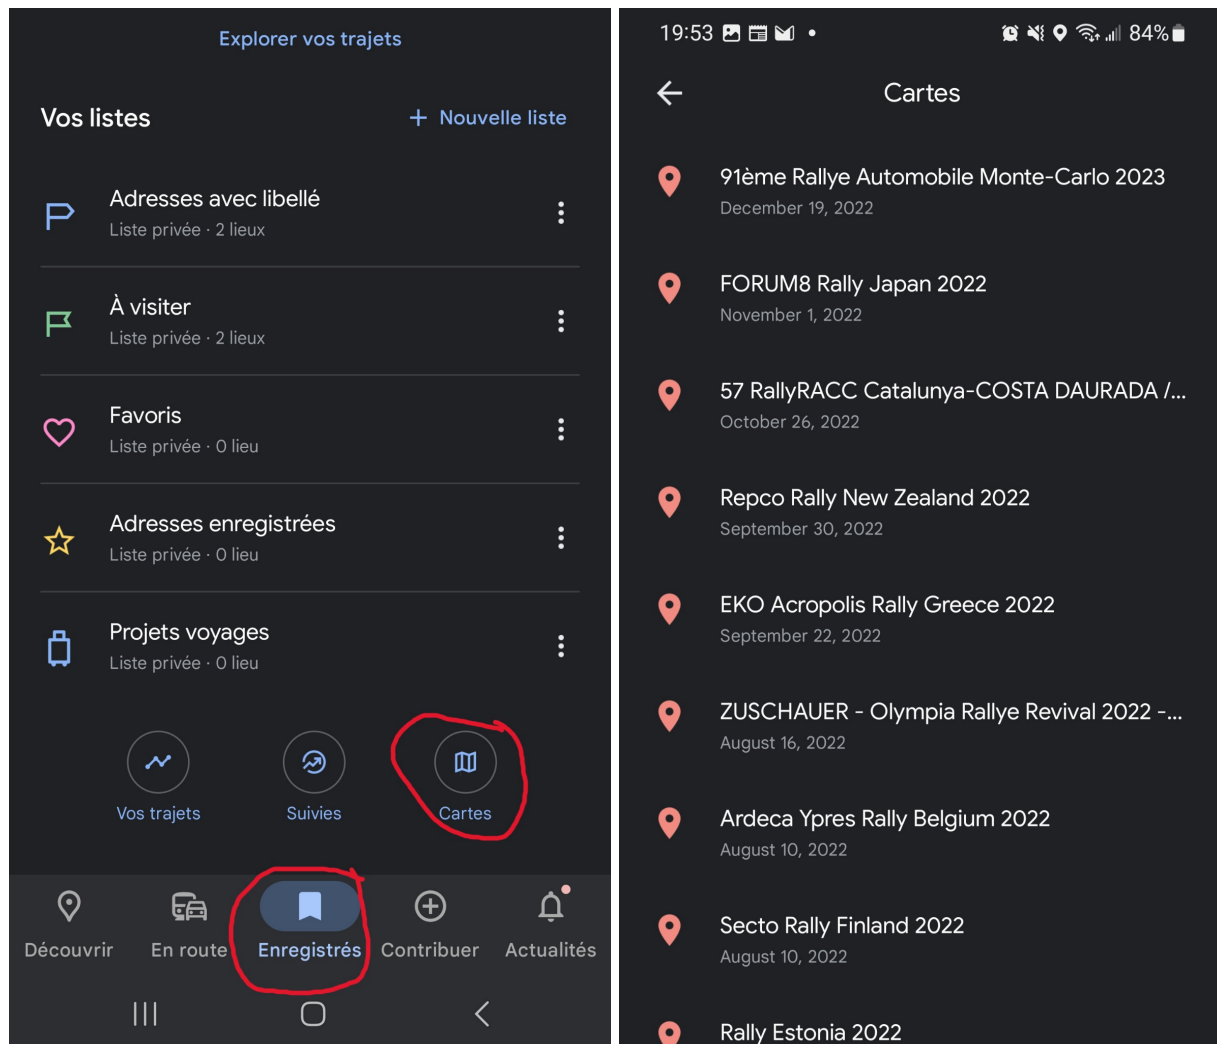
Explorer vos trajets

Vos listes
+ Nouvelle liste

Adresses avec libellé
Liste privée · 2 lieux

À visiter
Liste privée · 2 lieux

Favoris
Liste privée · 0 lieu

Adresses enregistrées
Liste privée · 0 lieu

Projets voyages
Liste privée · 0 lieu

Vos trajets
Suivies
Cartes

Découvrir
En route
Enregistrés
Contribuer
Actualités

19:53
84%

Cartes

91ème Rallye Automobile Monte-Carlo 2023
December 19, 2022

FORUM8 Rally Japan 2022
November 1, 2022

57 RallyRACC Catalunya-COSTA DAURADA /...
October 26, 2022

Repco Rally New Zealand 2022
September 30, 2022

EKO Acropolis Rally Greece 2022
September 22, 2022

ZUSCHAUER - Olympia Rallye Revival 2022 -...
August 16, 2022

Ardeca Ypres Rally Belgium 2022
August 10, 2022

Secto Rally Finland 2022
August 10, 2022

Rally Estonia 2022